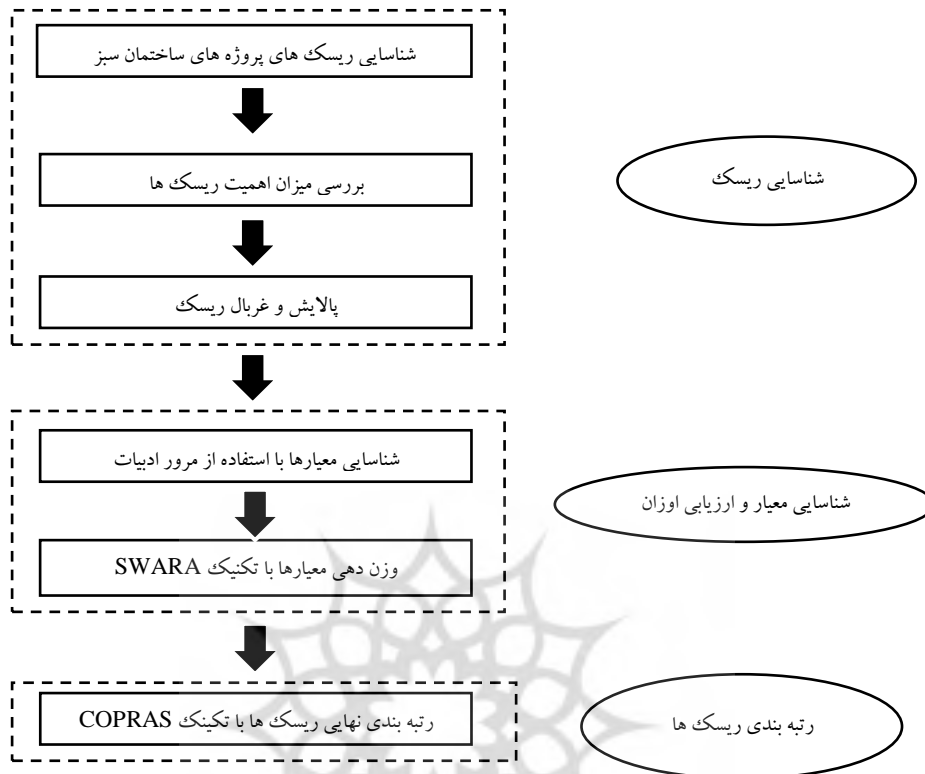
شناسایی ریسک های پروژه های ساختمان سبز

بررسی میزان اهمیت ریسک ها

پالایش و غربال ریسک

شناسایی ریسک

شناسایی معیارها با استفاده از مرور ادبیات

وزن دهی معیارها با تکنیک SWARA

شناسایی معیار و ارزیابی اوزان

رتبه بندی نهایی ریسک ها با تکنیک COPRAS

رتبه بندی ریسک ها